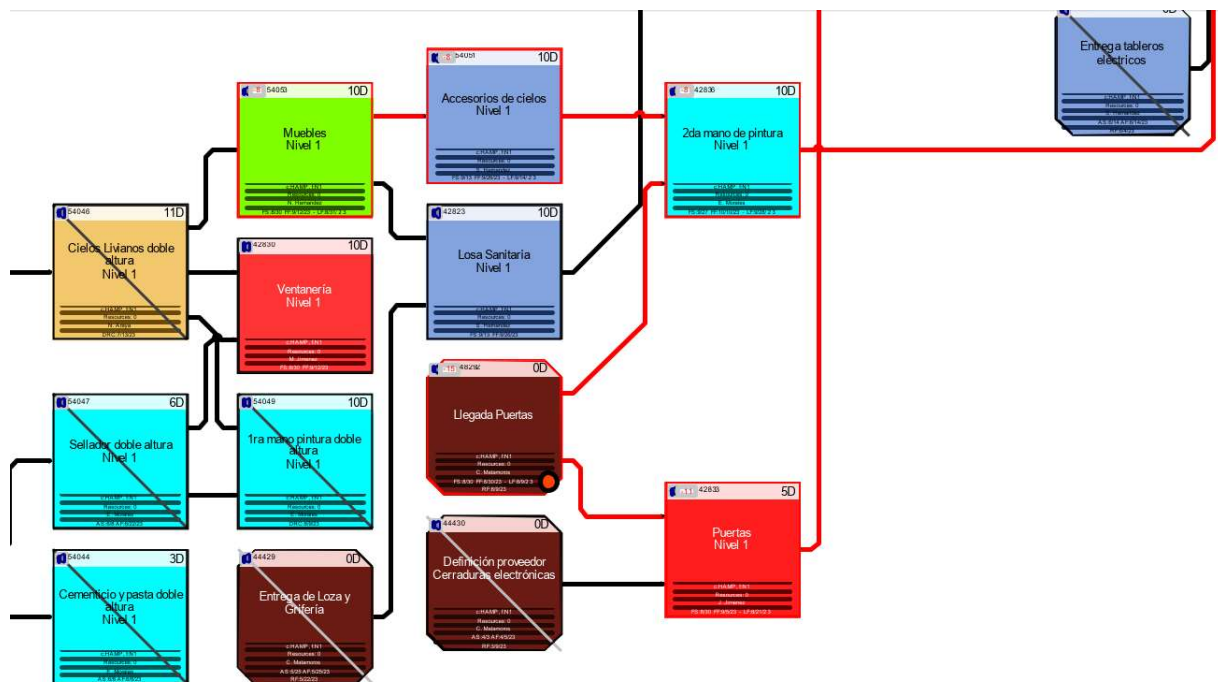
Entrega tableros eléctricos

54051 10D
Accesorios de cielos
Nivel 1
CHAMP_1N1
Recursos: 0

54053 10D
Muebles
Nivel 1
CHAMP_1N1
N. Hernandez

42836 10D
2da mano de pintura
Nivel 1
CHAMP_1N1
E. Morales

54046 11D
Cielos Livianos doble altura
Nivel 1
CHAMP_1N1
Recursos: 0
N. Araya

42830 10D
Ventanería
Nivel 1
CHAMP_1N1
Recursos: 0
M. Jimenez

42823 10D
Losa Sanitaria
Nivel 1
CHAMP_1N1
Recursos: 0
E. Hernandez

48292 0D
Llegada Puertas
CHAMP_1N1
Recursos: 0
C. Melamoros

54047 6D
Sellador doble altura
Nivel 1
CHAMP_1N1

54049 10D
1ra mano pintura doble altura
Nivel 1
CHAMP_1N1
Recursos: 0

42833 5D
Puertas
Nivel 1
CHAMP_1N1
Recursos: 0
J. Jimenez

44430 0D
Definición proveedor Cerraduras electrónicas
CHAMP_1N1
Recursos: 0
C. Melamoros

54044 3D
Cementicio y pasta doble altura
Nivel 1
CHAMP_1N1
Recursos: 0

44429 0D
Entrega de Loza y Grifería
CHAMP_1N1
Recursos: 0
C. Melamoros